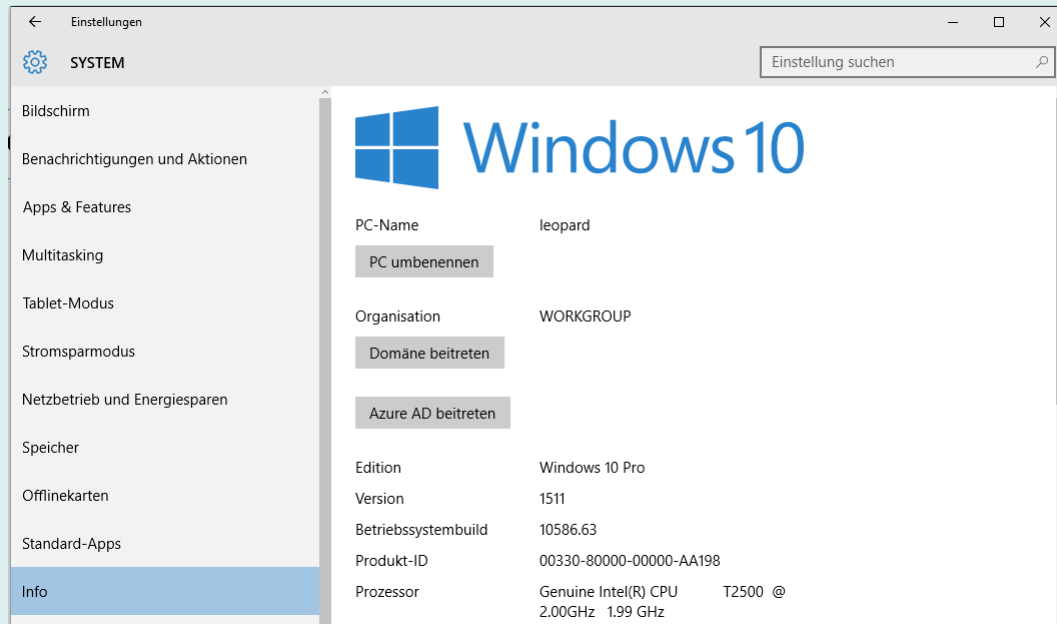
Einstellungen

SYSTEM

Einstellung suchen

Bildschirm

Benachrichtigungen und Aktionen

Apps & Features

Multitasking

Tablet-Modus

Stromsparmodus

Netzbetrieb und Energiesparen

Speicher

Offlinekarten

Standard-Apps

Info

Windows 10

PC-Name leopard

PC umbenennen

Organisation WORKGROUP

Domäne beitreten

Azure AD beitreten

| | |
|---|---|
| Edition | Windows 10 Pro |
| Version | 1511 |
| Betriebssystembuild | 10586.63 |
| Produkt-ID | 00330-80000-00000-AA198 |
| Prozessor | Genuine Intel(R) CPU T2500 @ 2.00GHz 1.99 GHz |